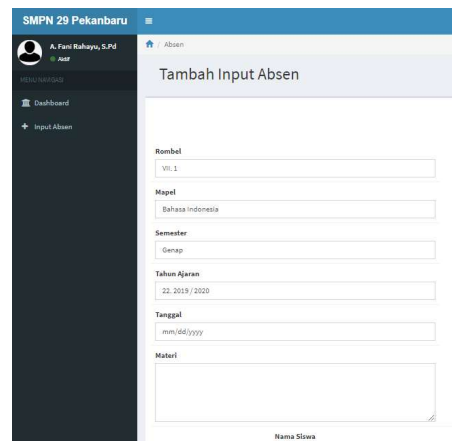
SMPN 29 Pekanbaru
A. Fani Rahayu, S.Pd
Aktif
MENU NAVIGASI
Dashboard
Input Absen
/ Absen
Tambah Input Absen
Rombel
VII. 1
Mapel
Bahasa Indonesia
Semester
Genap
Tahun Ajaran
22. 2019 / 2020
Tanggal
mm/dd/yyyy
Materi
Nama Siswa